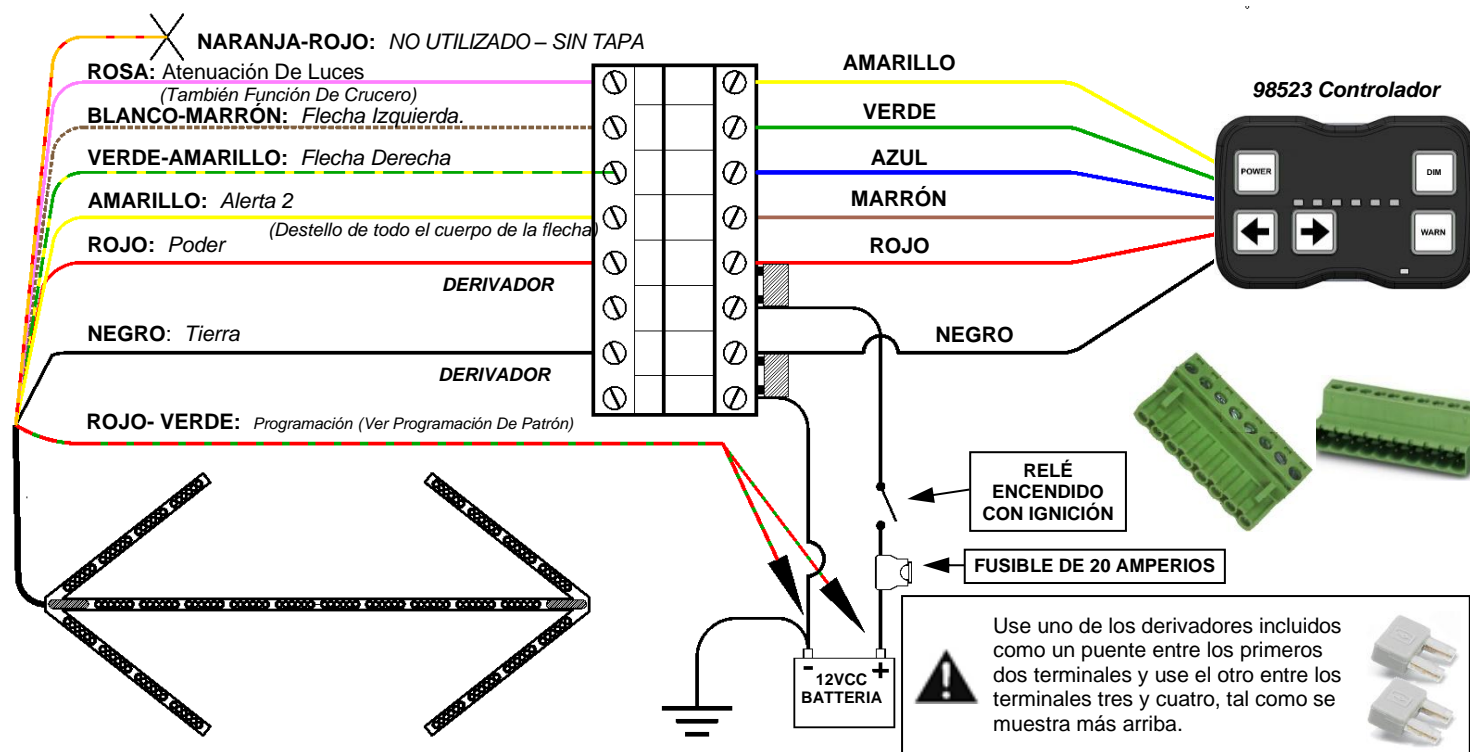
NARANJA-ROJO: NO UTILIZADO – SIN TAPA

ROSA: Atenuación De Luces
(También Función De Crucero)

BLANCO-MARRÓN: Flecha Izquierda.

VERDE-AMARILLO: Flecha Derecha

AMARILLO: Alerta 2
(Destello de todo el cuerpo de la flecha)

ROJO: Poder

DERIVADOR

NEGRO: Tierra

DERIVADOR

ROJO- VERDE: Programación (Ver Programación De Patrón)

AMARILLO

VERDE

AZUL

MARRÓN

ROJO

NEGRO

98523 Controlador

POWER

DIM

WARN

RELÉ ENCENDIDO CON IGNICIÓN

FUSIBLE DE 20 AMPERIOS

- 12VCC + BATTERIA

Use uno de los derivadores incluidos como un puente entre los primeros dos terminales y use el otro entre los terminales tres y cuatro, tal como se muestra más arriba.